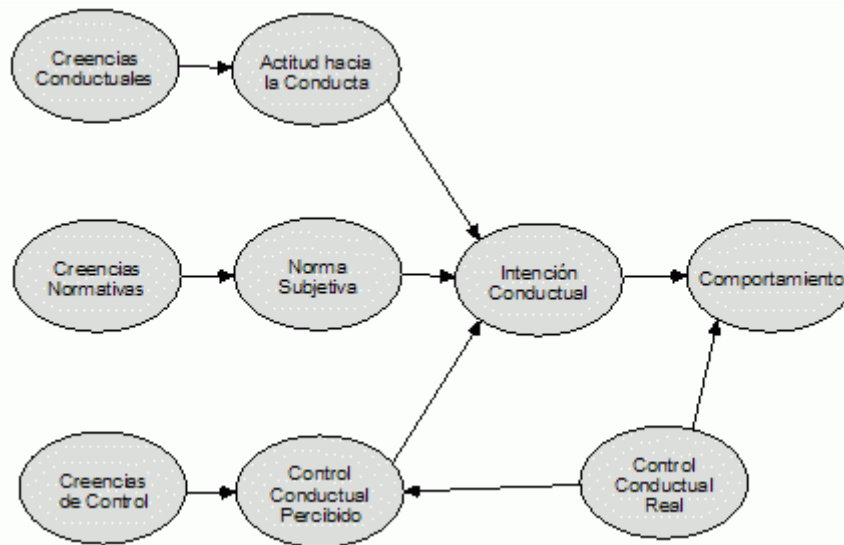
Creencias Conductuales

Actitud hacia la Conducta

Creencias Normativas

Norma Subjetiva

Intención Conductual

Comportamiento

Creencias de Control

Control Conductual Percibido

Control Conductual Real